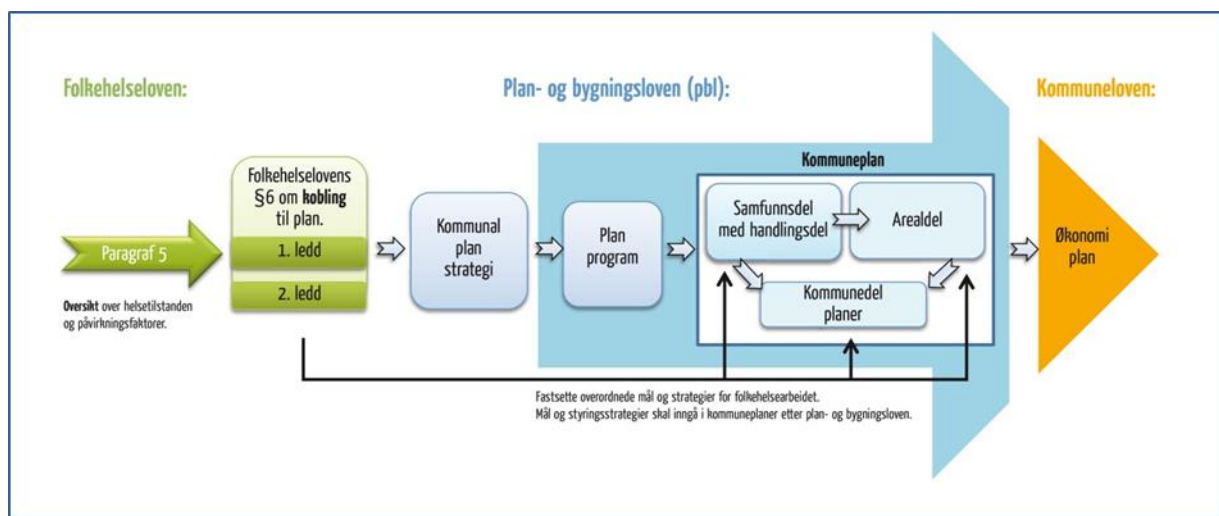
Folkehelseloven:

Plan- og bygningsloven (pbl):

Kommuneloven:

Paragraf 5

Oversikt over helsetilstanden og påvirkningsfaktorer.

Folkehelselovens §6 om kobling til plan.

1. ledd

2. ledd

Kommunal plan strategi

Plan program

Kommuneplan

Samfunnsdel med handlingsdel

Arealdel

Kommunedel planer

Økonomi plan

Fastsette overordnede mål og strategier for folkehelsearbeidet.
Mål og styringsstrategier skal inngå i kommuneplaner etter plan- og bygningsloven.